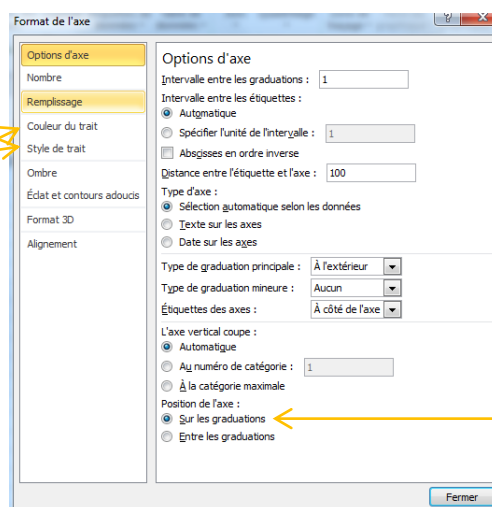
Format de l'axe

?

Options d'axe
Nombre
Remplissage
Couleur du trait
Style de trait
Ombre
Éclat et contours adoucis
Format 3D
Alignement

Options d'axe
Intervalle entre les graduations : 1
Intervalle entre les étiquettes :
Automatique
Spécifier l'unité de l'intervalle : 1
Abscisses en ordre inverse
Distance entre l'étiquette et l'axe : 100
Type d'axe :
Sélection automatique selon les données
Texte sur les axes
Date sur les axes
Type de graduation principale : À l'extérieur
Type de graduation mineure : Aucun
Étiquettes des axes : À côté de l'axe
L'axe vertical coupe :
Automatique
Au numéro de catégorie : 1
À la catégorie maximale
Position de l'axe :
Sur les graduations
Entre les graduations

Fermer